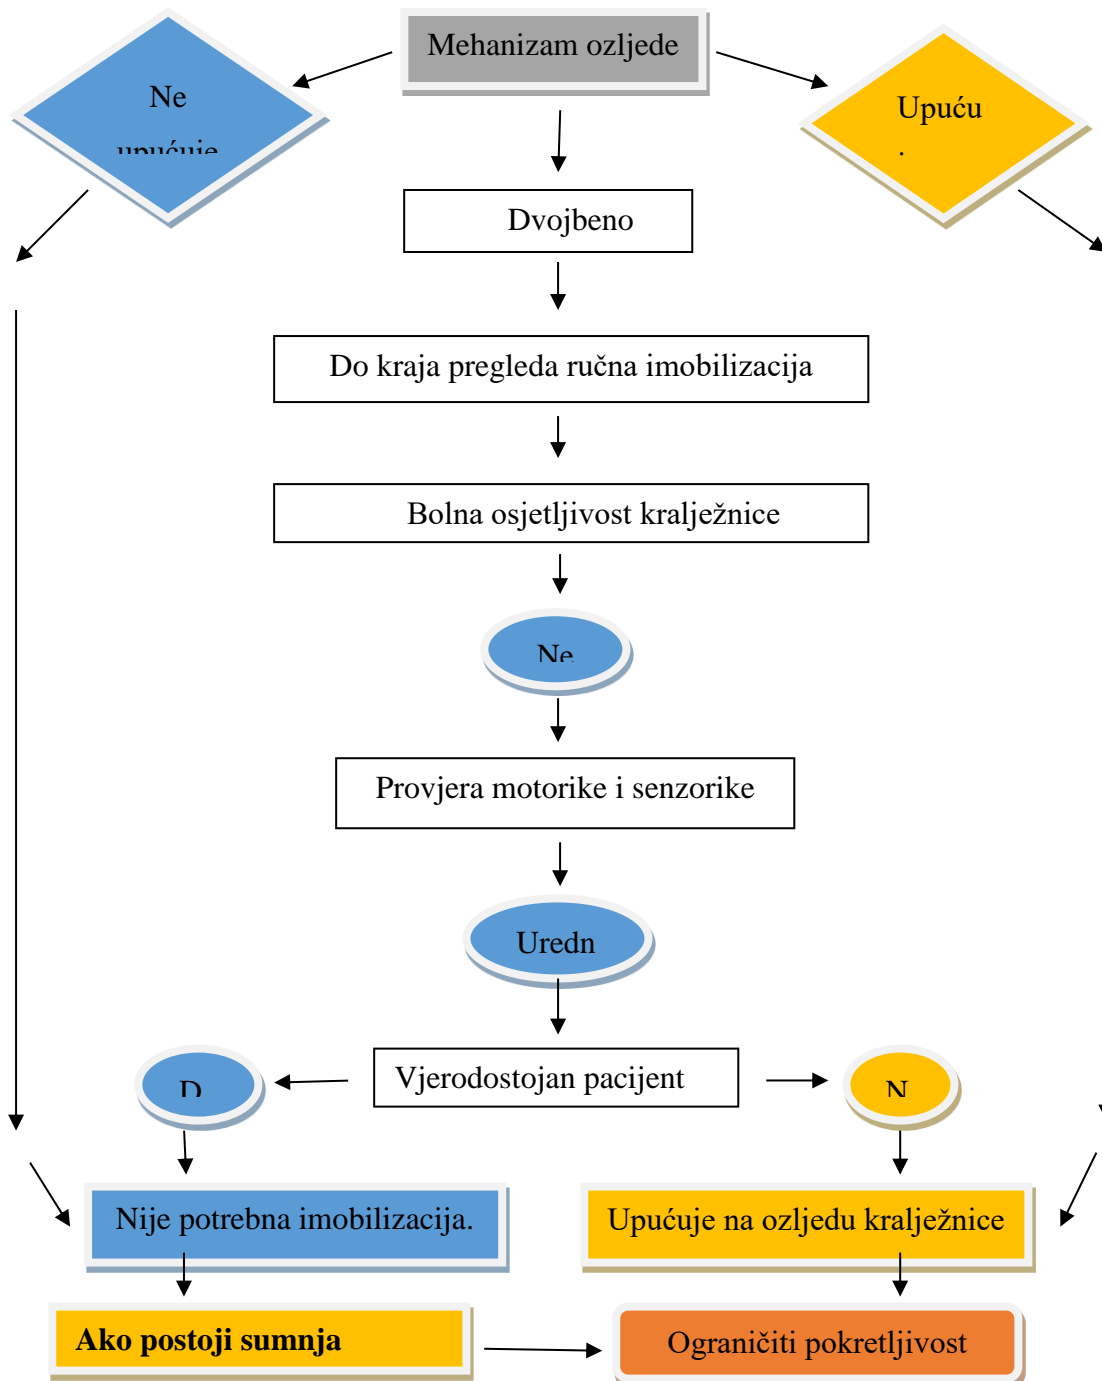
Mehanizam ozljede

Ne upućuje

Upuću .

Dvojbeno

Do kraja pregleda ručna imobilizacija

Bolna osjetljivost kralježnice

Ne

Provjera motorike i senzorike

Uredn

Vjerodostojan pacijent

D

N

Nije potrebna imobilizacija.

Upućuje na ozljedu kralježnice

Ako postoji sumnja

Ograničiti pokretljivost